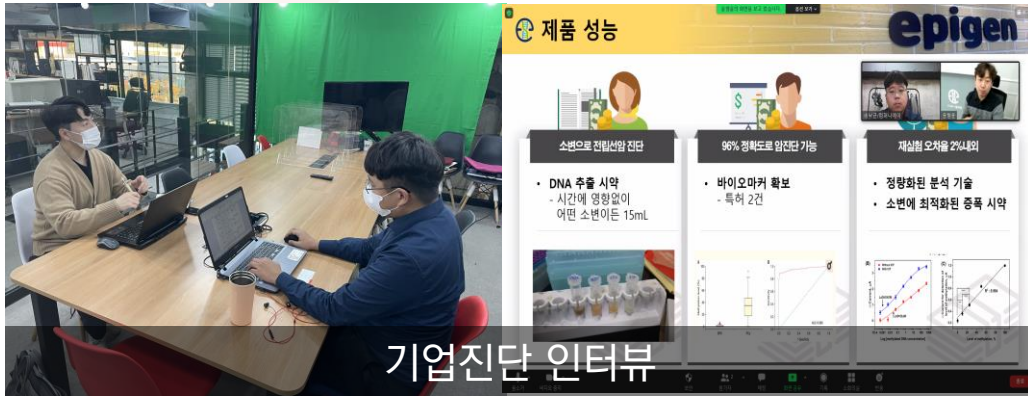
제품 성능

epigen

소변으로 전립선암 진단

• DNA 추출 시약
- 시간에 영향없이 어떤 소변이든 15mL

96% 정확도로 암진단 가능

• 바이오마커 확보
- 특허 2건

재실험 오차율 2%내외

• 정량화된 분석 기술
• 소변에 최적화된 증폭 시약

기업진단 인터뷰